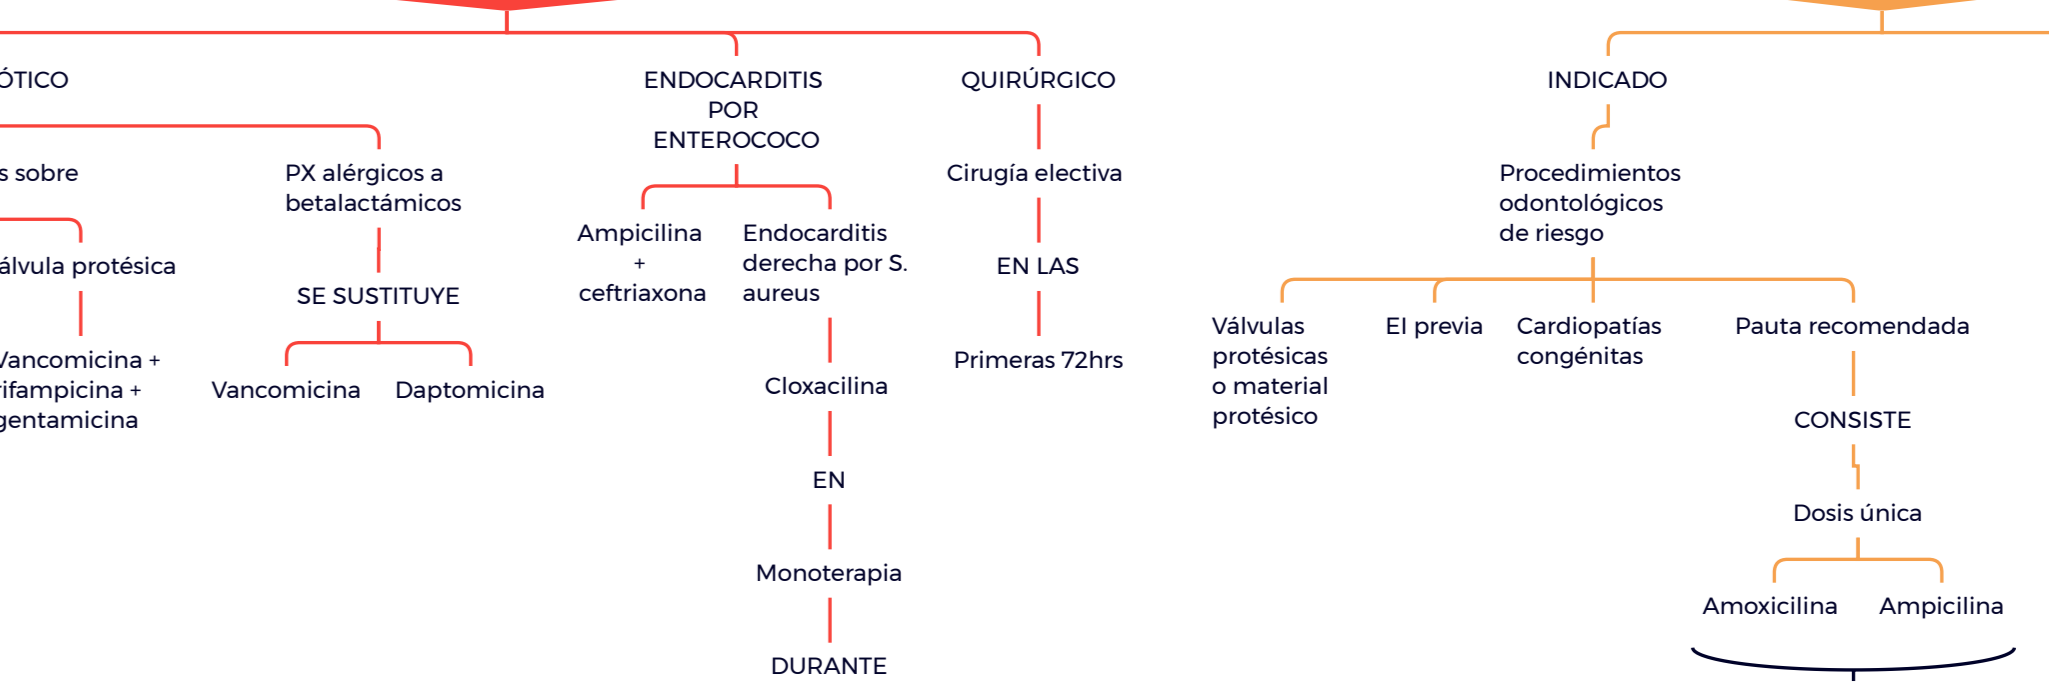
ÓTICO

s sobre

álvula protésica

Vancomicina + rifampicina + gentamicina

PX alérgicos a betalactámicos

SE SUSTITUYE

Vancomicina

Daptomicina

ENDOCARDITIS POR ENTEROCOCO

Ampicilina + ceftriaxona

Endocarditis derecha por S. aureus

Cloxacilina

EN

Monoterapia

DURANTE

QUIRÚRGICO

Cirugía electiva

EN LAS

Primeras 72hrs

INDICADO

Procedimientos odontológicos de riesgo

Válvulas protésicas o material protésico

EI previa

Cardiopatías congénitas

Pauta recomendada

CONSISTE

Dosis única

Amoxicilina

Ampicilina